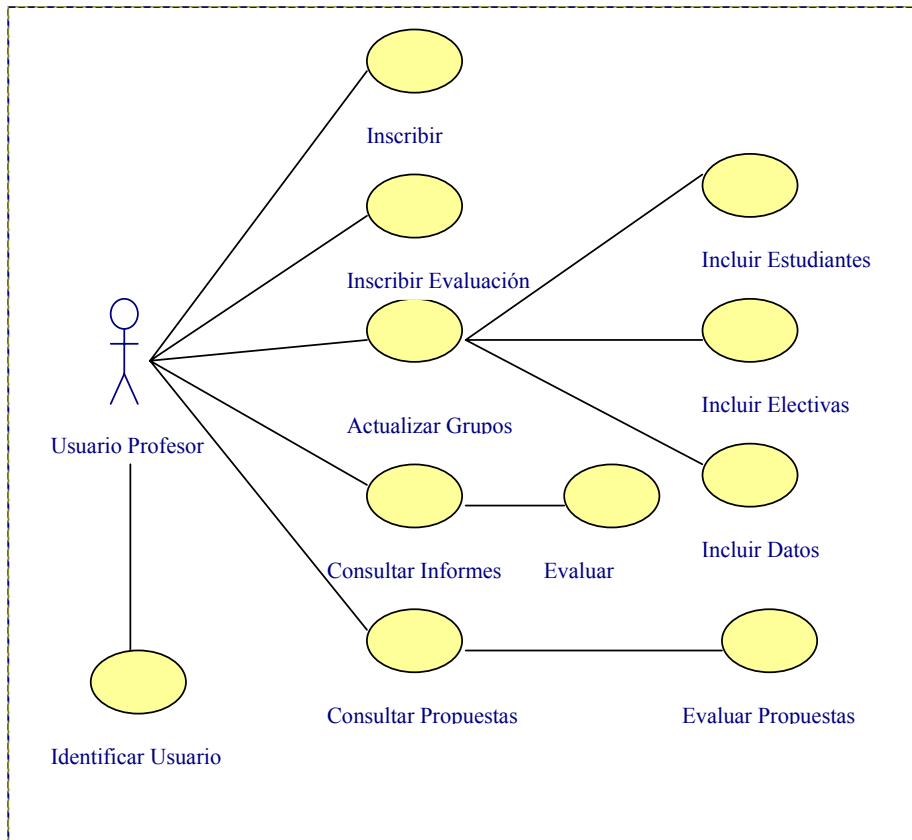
Inscribir

Inscribir Evaluación

Incluir Estudiantes

Usuario Profesor

Actualizar Grupos

Incluir Electivas

Consultar Informes

Evaluar

Incluir Datos

Consultar Propuestas

Evaluar Propuestas

Identificar Usuario